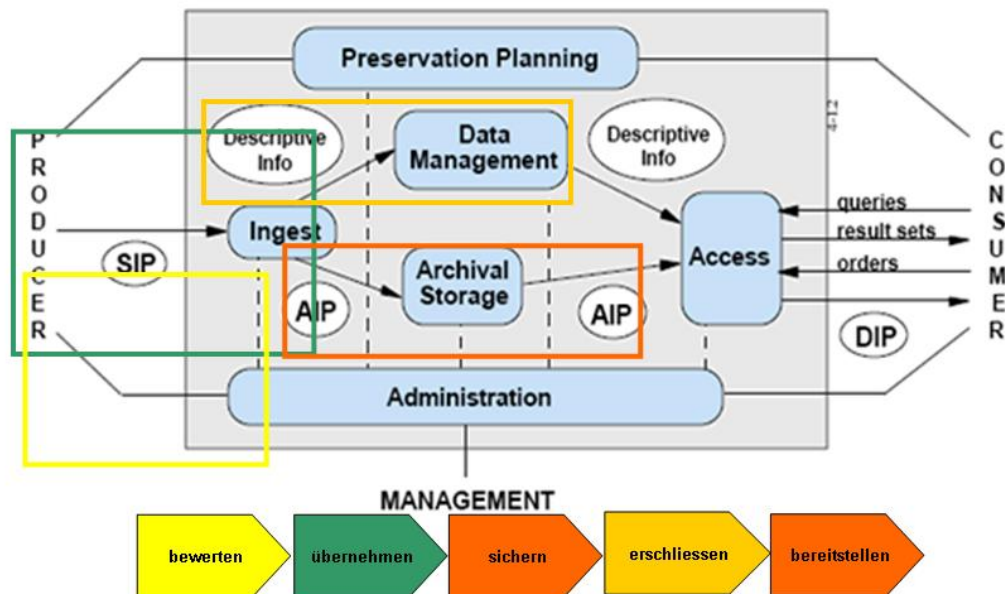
Preservation Planning

P R O D U C E R

Descriptive Info

Data Management

Descriptive Info

4-12

C O N S U M E R

queries

result sets

orders

Ingest

SIP

Archival Storage

Access

AIP

AIP

DIP

Administration

MANAGEMENT

bewerten

übernehmen

sichern

erschliessen

bereitstellen